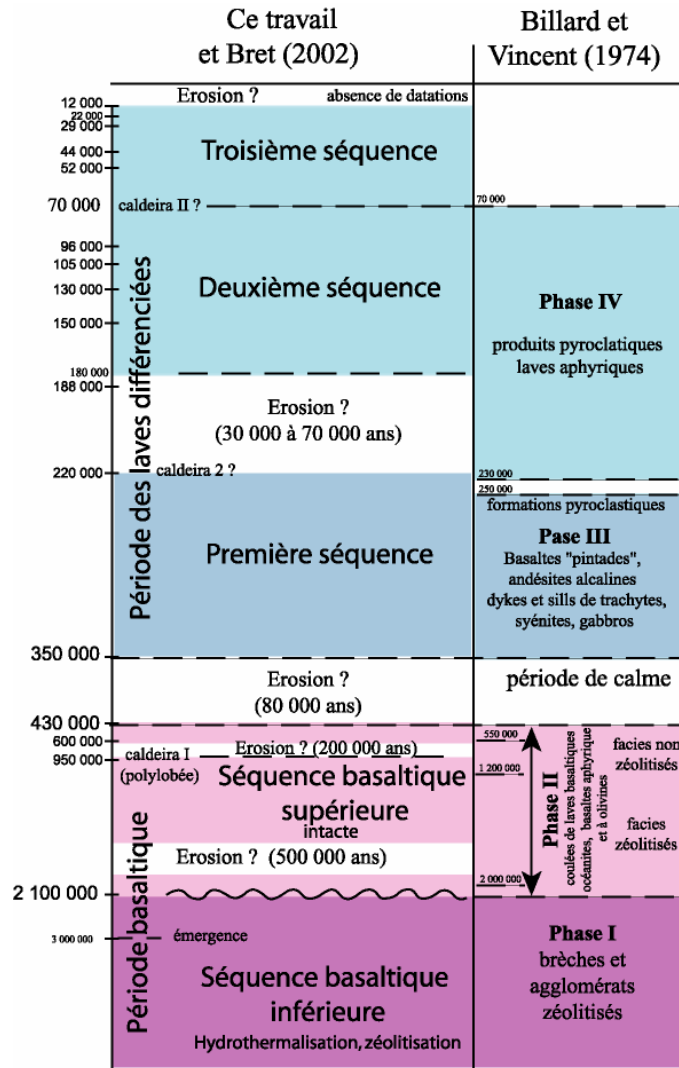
Ce travail et Bret (2002)

Billard et Vincent (1974)

12 000
22 000
29 000
44 000
52 000
70 000
96 000
105 000
130 000
150 000
180 000
188 000
220 000
350 000
430 000
600 000
950 000
2 100 000
3 000 000

Période des laves différenciées

Période basaltique

Erosion ? absence de datations

Troisième séquence

caldeira II ?

Deuxième séquence

Erosion ?
(30 000 à 70 000 ans)

caldeira 2 ?

Première séquence

Erosion ?
(80 000 ans)

caldeira I
(polylobée)

Erosion ? (200 000 ans)

Séquence basaltique supérieure
intacte

Erosion ? (500 000 ans)

émergence

Séquence basaltique inférieure
Hydrothermalisation, zéolitisation

70 000

Phase IV

produits pyroclatiques
laves aphyriques

230 000
250 000

formations pyroclastiques

Pase III
Basaltes "pintades", andésites alcalines
dykes et sills de trachytes, syénites, gabbros

période de calme

550 000
1 200 000
2 000 000

Phase II
coulées de laves basaltiques océanites, basaltes aphyrique et à olivines

facies non zéolitisés

facies zéolitisés

Phase I
brèches et agglomérats zéolitisés